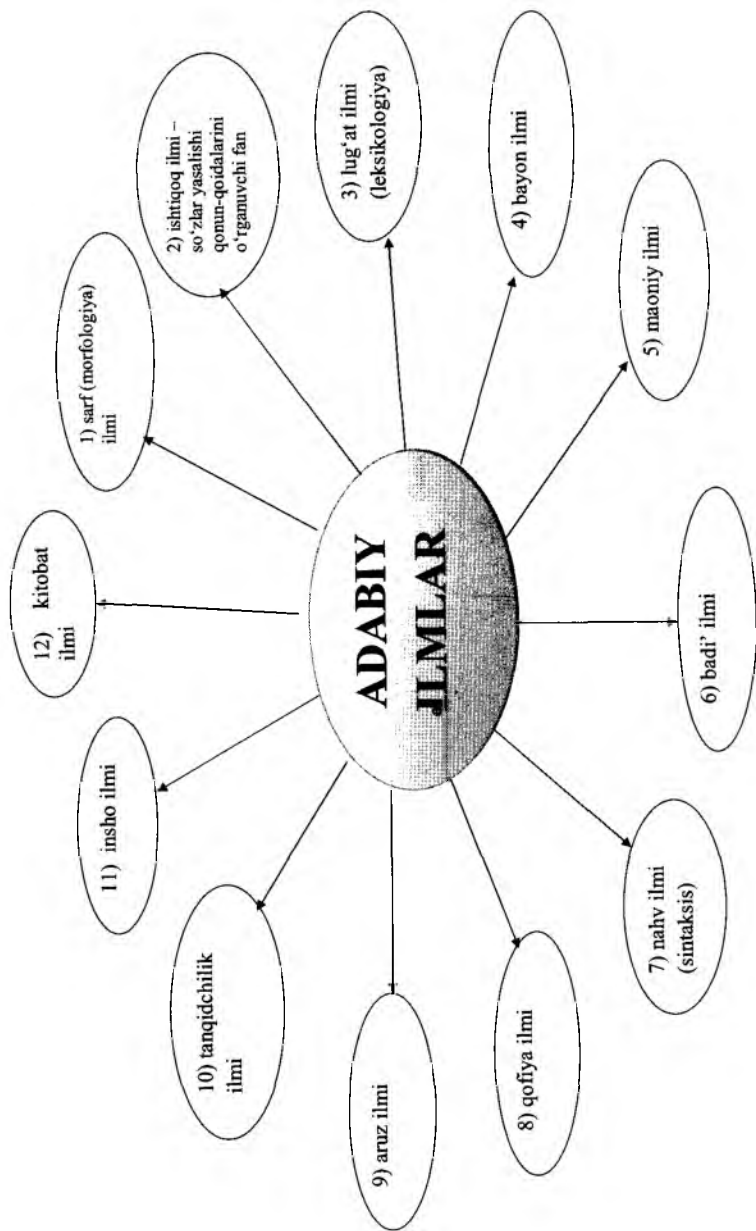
ADABIY ILMLAR

1) sarf (morfologiya) ilmi

2) ishtiqoq ilmi – so'zlar yasalishi qonun-qoidalarini o'rganuvchi fan

3) lug'at ilmi (leksikologiya)

4) bayon ilmi

5) maoniy ilmi

6) badi' ilmi

7) nahv ilmi (sintaksis)

8) qofiya ilmi

9) aruz ilmi

10) tanqidchilik ilmi

11) insho ilmi

12) kitobat ilmi